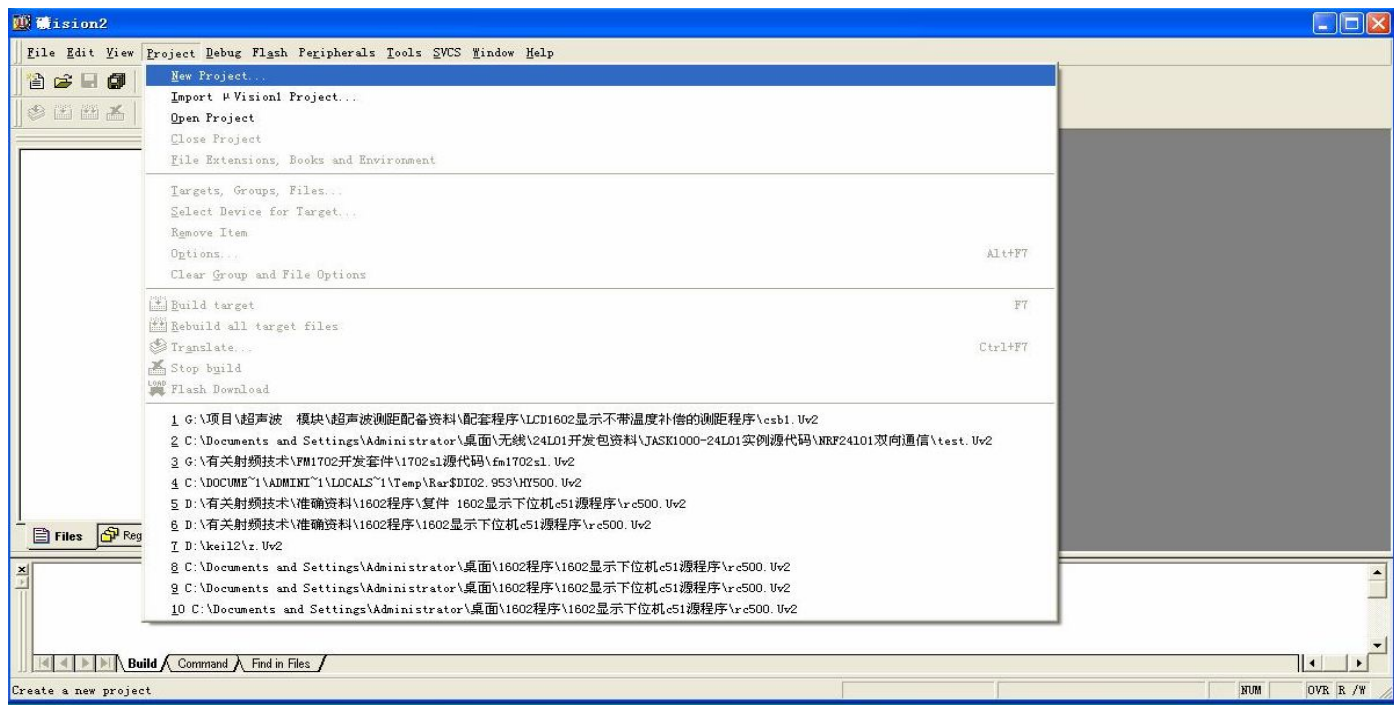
礦ision2

File Edit View Project Debug Flash Peripherals Tools SVCS Window Help

New Project...
Import µVision1 Project...
Open Project
Close Project
File Extensions, Books and Environment

Targets, Groups, Files...
Select Device for Target...
Remove Item
Options... Alt+F7
Clear Group and File Options

Build target F7
Rebuild all target files
Translate... Ctrl+F7
Stop build
Flash Download

1 G:\项目\超声波 模块\超声波测距配备资料\配套程序\LCD1602显示不带温度补偿的测距程序\csb1.Uv2
2 C:\Documents and Settings\Administrator\桌面\无线\24L01开发包资料\JASK1000-24L01实例源代码\NRF24l01双向通信\test.Uv2
3 G:\有关射频技术\FM1702开发套件\1702sl源代码\fm1702sl.Uv2
4 C:\DOCUME~1\ADMINI~1\LOCALS~1\Temp\Rar$DI02.953\HY500.Uv2
5 D:\有关射频技术\准确资料\1602程序\复件 1602显示下位机c51源程序\rc500.Uv2
6 D:\有关射频技术\准确资料\1602程序\1602显示下位机c51源程序\rc500.Uv2
7 D:\keil2\z.Uv2
8 C:\Documents and Settings\Administrator\桌面\1602程序\1602显示下位机c51源程序\rc500.Uv2
9 C:\Documents and Settings\Administrator\桌面\1602程序\1602显示下位机c51源程序\rc500.Uv2
10 C:\Documents and Settings\Administrator\桌面\1602程序\1602显示下位机c51源程序\rc500.Uv2

Files Reg

Build Command Find in Files

Create a new project
NUM OVR R /W